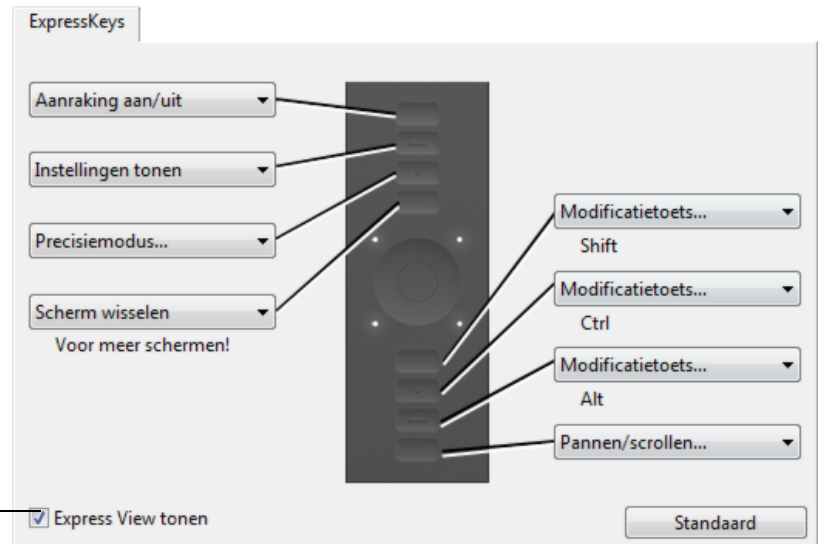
ExpressKeys

Aanraking aan/uit

Instellingen tonen

Precisiemodus...

Scherm wisselen

Voor meer schermen!

Modificatietoets...

Shift

Modificatietoets...

Ctrl

Modificatietoets...

Alt

Pannen/scrollen...

☑ Express View tonen

Standaard